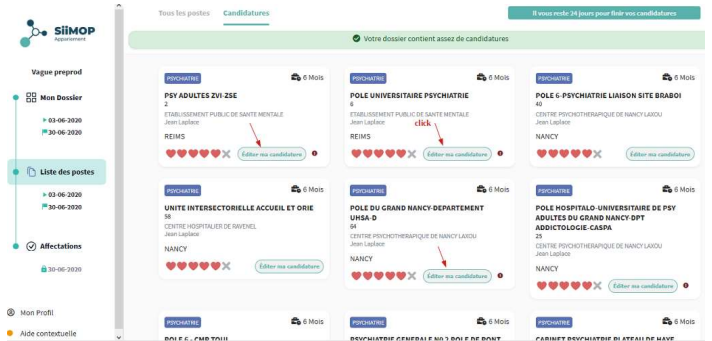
SiiMOP
Appariement

Vague preprod

Mon Dossier
03-06-2020
30-06-2020

Liste des postes
03-06-2020
30-06-2020

Affectations
30-06-2020

Mon Profil

Aide contextuelle

Tous les postes
Candidatures

Il vous reste 24 jours pour finir vos candidatures

Votre dossier contient assez de candidatures

PSYCHIATRIE
6 Mois
PSY ADULTES ZVI-ZSE
2
ETABLISSEMENT PUBLIC DE SANTE MENTALE
Jean Laplace
REIMS
Éditer ma candidature

PSYCHIATRIE
6 Mois
POLE UNIVERSITAIRE PSYCHIATRIE
6
ETABLISSEMENT PUBLIC DE SANTE MENTALE
Jean Laplace
REIMS
click
Éditer ma candidature

PSYCHIATRIE
6 Mois
POLE 6-PSYCHIATRIE LIAISON SITE BRABOI
40
CENTRE PSYCHOTHERAPIQUE DE NANCY LAXOU
Jean Laplace
NANCY
Éditer ma candidature

PSYCHIATRIE
6 Mois
UNITE INTERSECTORIELLE ACCUEIL ET ORIE
58
CENTRE HOSPITALIER DE RAVENEL
Jean Laplace
NANCY
Éditer ma candidature

PSYCHIATRIE
6 Mois
POLE DU GRAND NANCY-DEPARTEMENT UHSA-D
64
CENTRE PSYCHOTHERAPIQUE DE NANCY LAXOU
Jean Laplace
NANCY
Éditer ma candidature

PSYCHIATRIE
6 Mois
POLE HOSPITALO-UNIVERSITAIRE DE PSY ADULTES DU GRAND NANCY-DPT ADDICTOLOGIE-CASPA
25
CENTRE PSYCHOTHERAPIQUE DE NANCY LAXOU
Jean Laplace
NANCY
Éditer ma candidature

PSYCHIATRIE
6 Mois
POLE 6 - CMP TOUL

PSYCHIATRIE
6 Mois
PSYCHIATRIE GENERALE N° 2 POLE DE PONT

PSYCHIATRIE
6 Mois
CABINET PSYCHIATRIE PLATEAU DE HAYE